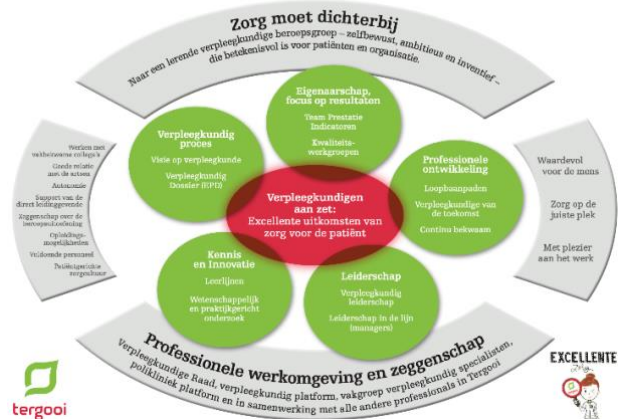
Zorg moet dichterbij

Naar een lerende verpleegkundige beroepsgroep – zelfbewust, ambitieus en inventief – die betekenisvol is voor patiënten en organisatie.

Eigenaarschap, focus op resultaten
Team Prestatie Indicatoren
Kwaliteitswerkgroepen

Verpleegkundig proces
Visie op verpleegkunde
Verpleegkundig Dossier (EPD)

Professionele ontwikkeling
Loopbaanpaden
Verpleegkundige van de toekomst
Continu bekwaam

Verpleegkundigen aan zet:
Excellente uitkomsten van zorg voor de patiënt

Kennis en innovatie
Leerlijnen
Wetenschappelijk en praktijkgericht onderzoek

Leiderschap
Verpleegkundig leiderschap
Leiderschap in de lijn (managers)

Werken met vakbekwame collega's
Goede relatie met de artsen
Autonomie
Support van de direct leidinggevende
Zeggenschap over de beroepsuitoefening
Opleidingsmogelijkheden
Voldoende personeel
Patiëntgerichte zorgcultuur

Waardevol voor de mens
Zorg op de juiste plek
Met plezier aan het werk

Professionele werkomgeving en zeggenschap
Verpleegkundige Raad, verpleegkundig platform, vakgroep verpleegkundig specialisten, polikliniek platform en in samenwerking met alle andere professionals in Tergooi

tergooi

EXCELLENTE